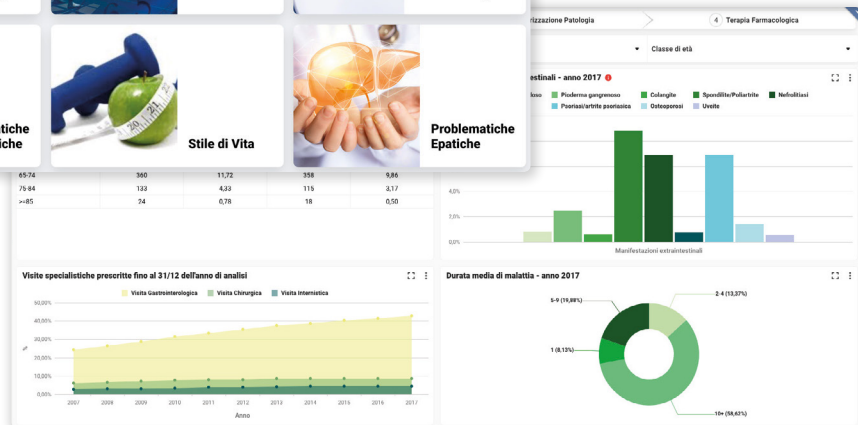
tiche
he

Stile di Vita

Problematiche Epatiche

rizzazione Patologia

4 Terapia Farmacologica

Classe di età

estinali - anno 2017

oso
Pioderma gangrenoso
Colangite
Spondilite/Poliartrite
Nefrolitiasi
Psoriasi/artrite psoriasica
Osteoporosi
Uveite

6,0%
3,0%
0,0%

Manifestazioni extraintestinali

| 65-74 | 360 | 11,72 | 358 | 9,86 |
|---|---|---|---|---|
| 75-84 | 133 | 4,33 | 115 | 3,17 |
| >=85 | 24 | 0,78 | 18 | 0,50 |

Visite specialistiche prescritte fino al 31/12 dell'anno di analisi

Visita Gastroenterologica
Visita Chirurgica
Visita Internistica

50,00%
40,00%
30,00%
20,00%
10,00%
0,00%

%

2007 2008 2009 2010 2011 2012 2013 2014 2015 2016 2017

Anno

Durata media di malattia - anno 2017

5-9 (19,88%)
2-4 (13,37%)
1 (8,13%)
10+ (58,63%)